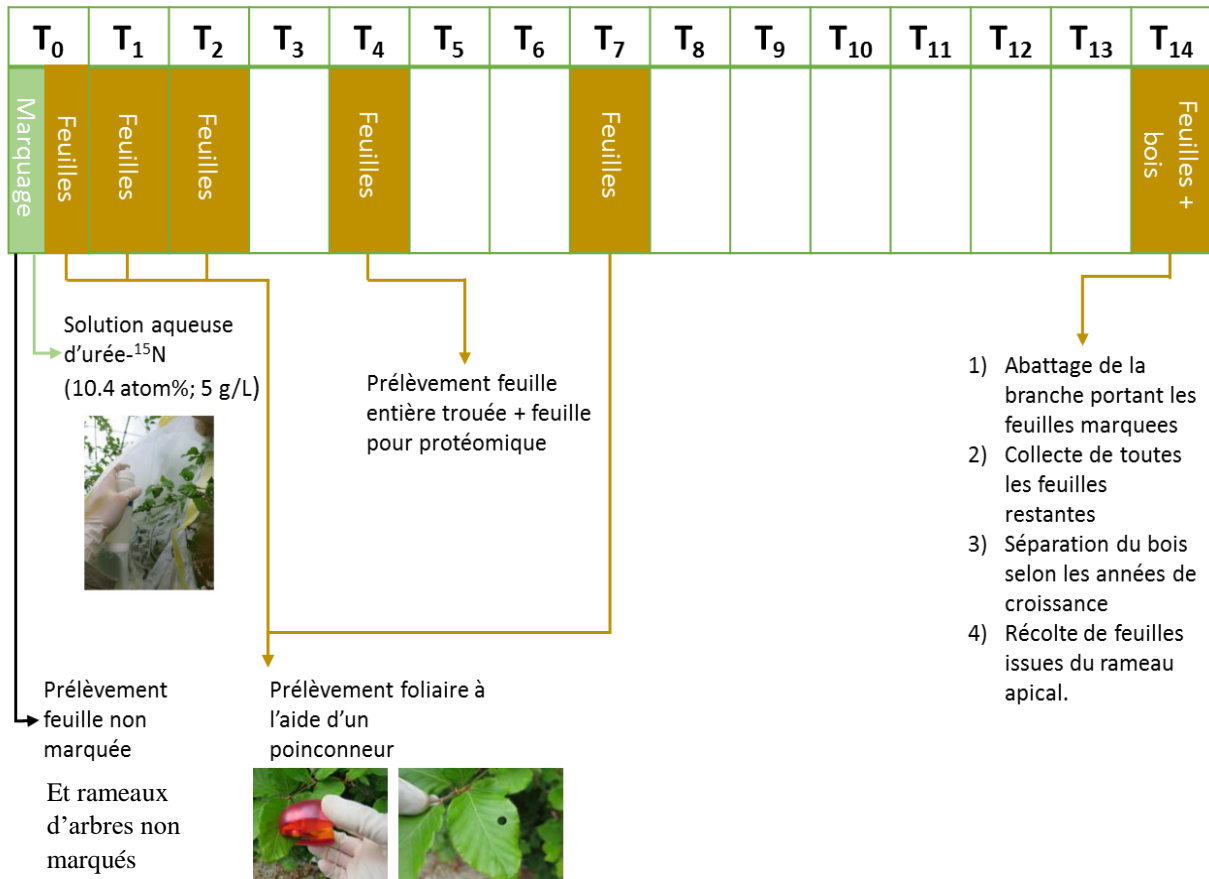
| $T_0$ | $T_1$ | $T_2$ | $T_3$ | $T_4$ | $T_5$ | $T_6$ | $T_7$ | $T_8$ | $T_9$ | $T_{10}$ | $T_{11}$ | $T_{12}$ | $T_{13}$ | $T_{14}$ |
|---|---|---|---|---|---|---|---|---|---|---|---|---|---|---|
| Marquage Feuilles | Feuilles | Feuilles | | Feuilles | | | Feuilles | | | | | | | Feuilles + bois |

Solution aqueuse d'urée-$^{15}$N (10.4 atom%; 5 g/L)

Prélèvement feuille entière trouée + feuille pour protéomique

1) Abattage de la branche portant les feuilles marquees
2) Collecte de toutes les feuilles restantes
3) Séparation du bois selon les années de croissance
4) Récolte de feuilles issues du rameau apical.

Prélèvement feuille non marquée

Et rameaux d'arbres non marqués

Prélèvement foliaire à l'aide d'un poinconneur